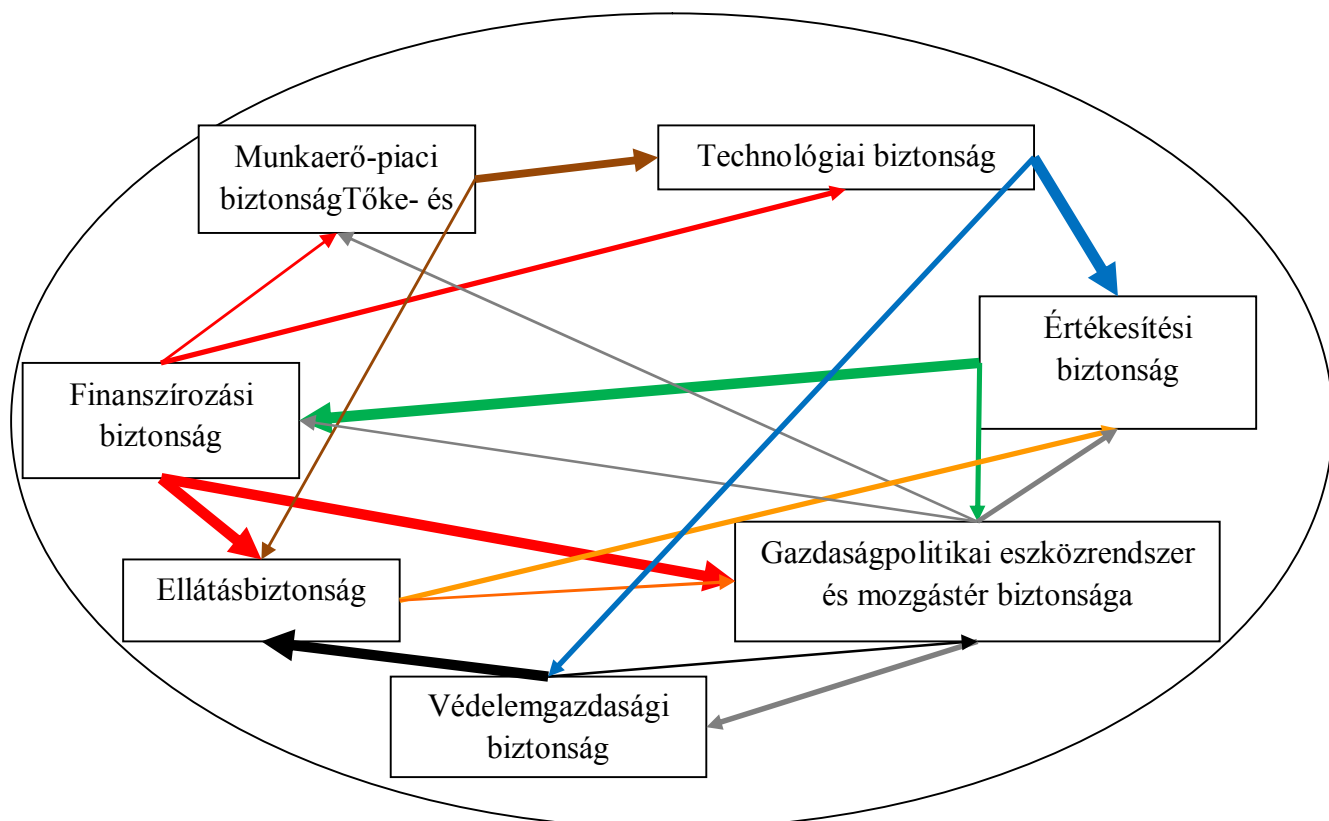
Munkaerő-piaci biztonságTőke- és

Technológiai biztonság

Értékesítési biztonság

Finanszírozási biztonság

Gazdaságpolitikai eszközrendszer és mozgástér biztonsága

Ellátásbiztonság

Védelemgazdasági biztonság